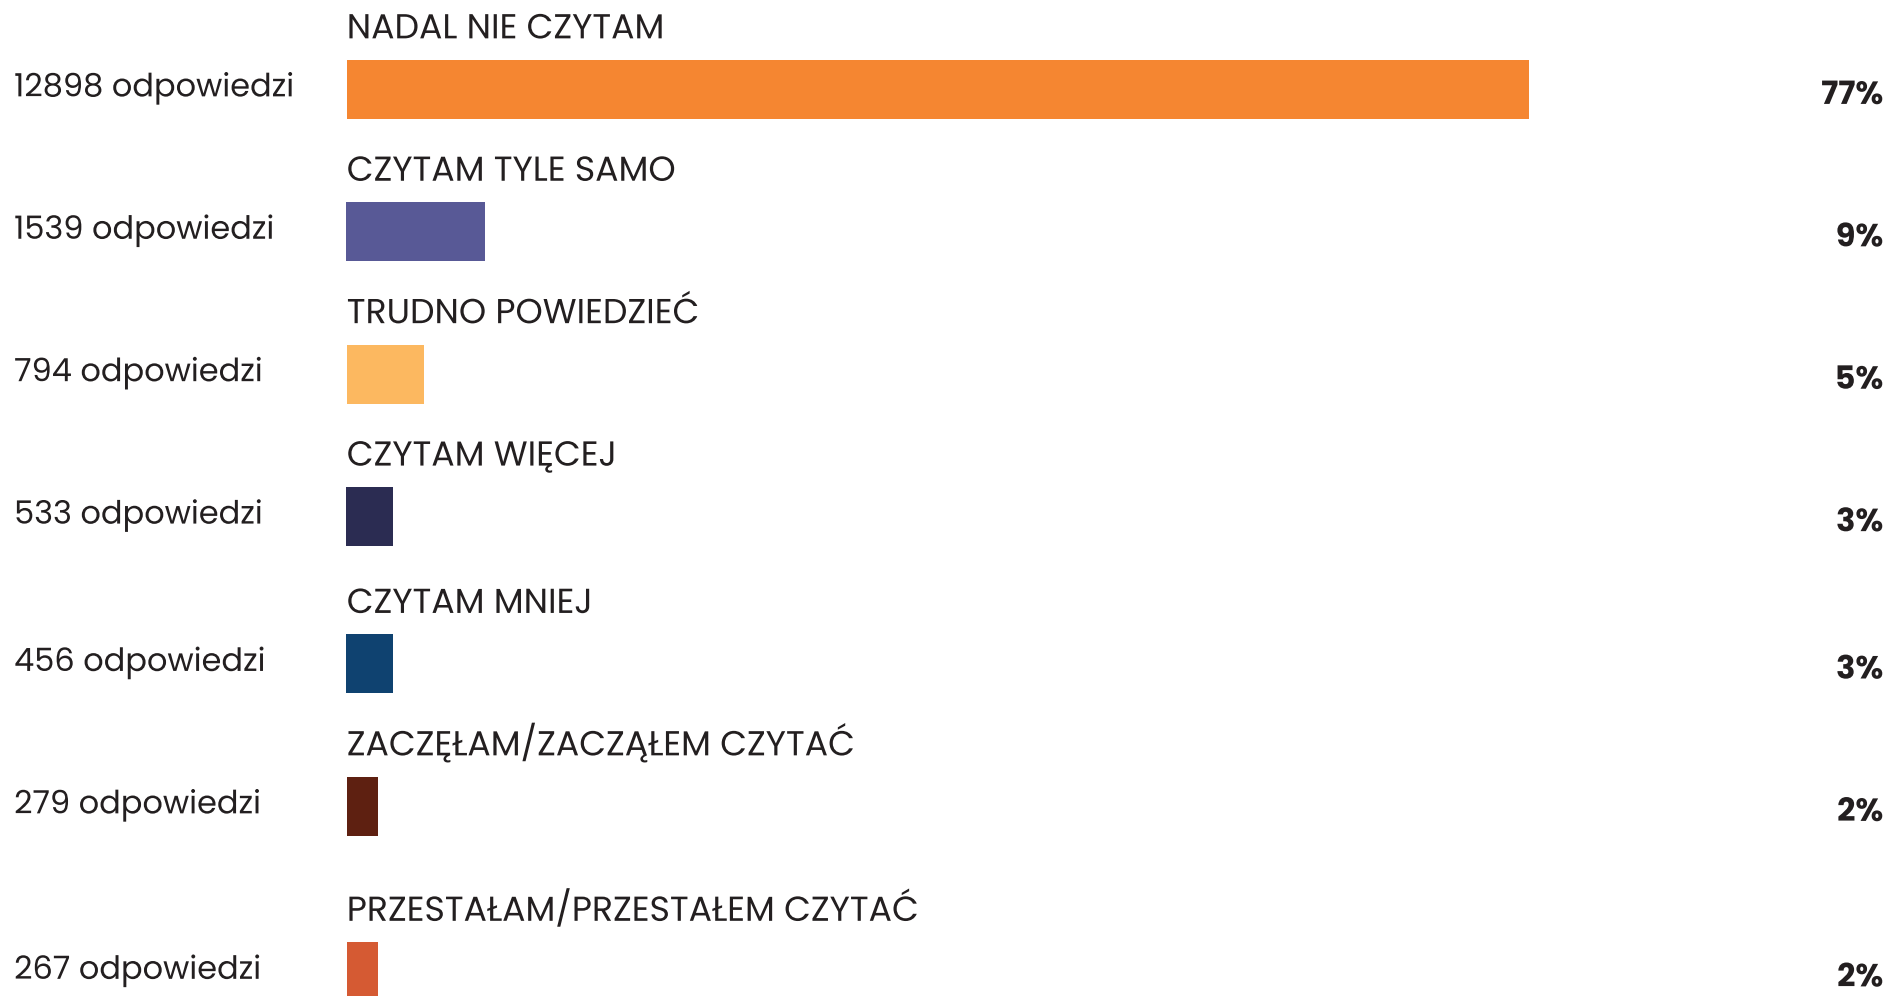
NADAL NIE CZYTAM
12898 odpowiedzi
77%

CZYTAM TYLE SAMO
1539 odpowiedzi
9%

TRUDNO POWIEDZIEĆ
794 odpowiedzi
5%

CZYTAM WIĘCEJ
533 odpowiedzi
3%

CZYTAM MNIEJ
456 odpowiedzi
3%

ZACZĘŁAM/ZACZĄŁEM CZYTAĆ
279 odpowiedzi
2%

PRZESTAŁAM/PRZESTAŁEM CZYTAĆ
267 odpowiedzi
2%